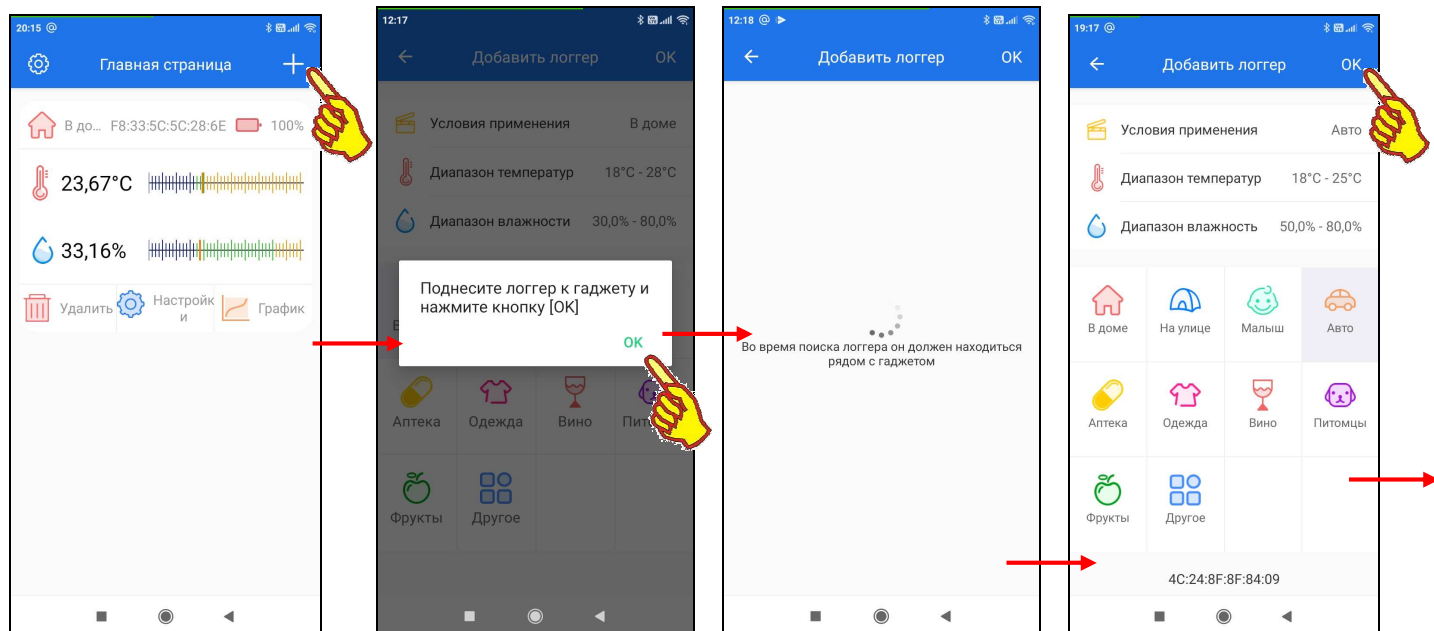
20:15 @

Главная страница

В до... F8:33:5C:5C:28:6E 100%

23,67°C

33,16%

Удалить Настройки График

12:17

Добавить логгер OK

Условия применения В доме

Диапазон температур 18°C - 28°C

Диапазон влажности 30,0% - 80,0%

Поднесите логгер к гаджету и нажмите кнопку [OK]

OK

В

Аптека Одежда Вино Пит

Фрукты Другое

12:18 @

Добавить логгер OK

Во время поиска логгера он должен находиться рядом с гаджетом

19:17

Добавить логгер OK

Условия применения Авто

Диапазон температур 18°C - 25°C

Диапазон влажность 50,0% - 80,0%

В доме На улице Малыш Авто

Аптека Одежда Вино Питомцы

Фрукты Другое

4C:24:8F:8F:84:09